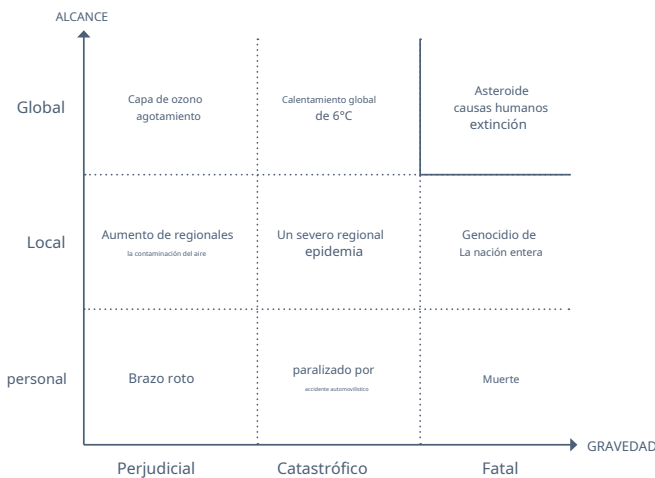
ALCANCE

Global

Capa de ozono agotamiento

Calentamiento global de 6°C

Asteroide causas humanos extinción

Local

Aumento de regionales la contaminación del aire

Un severo regional epidemia

Genocidio de La nación entera

personal

Brazo roto

paralizado por accidente automovilístico

Muerte

GRAVEDAD

Perjudicial

Catastrófico

Fatal